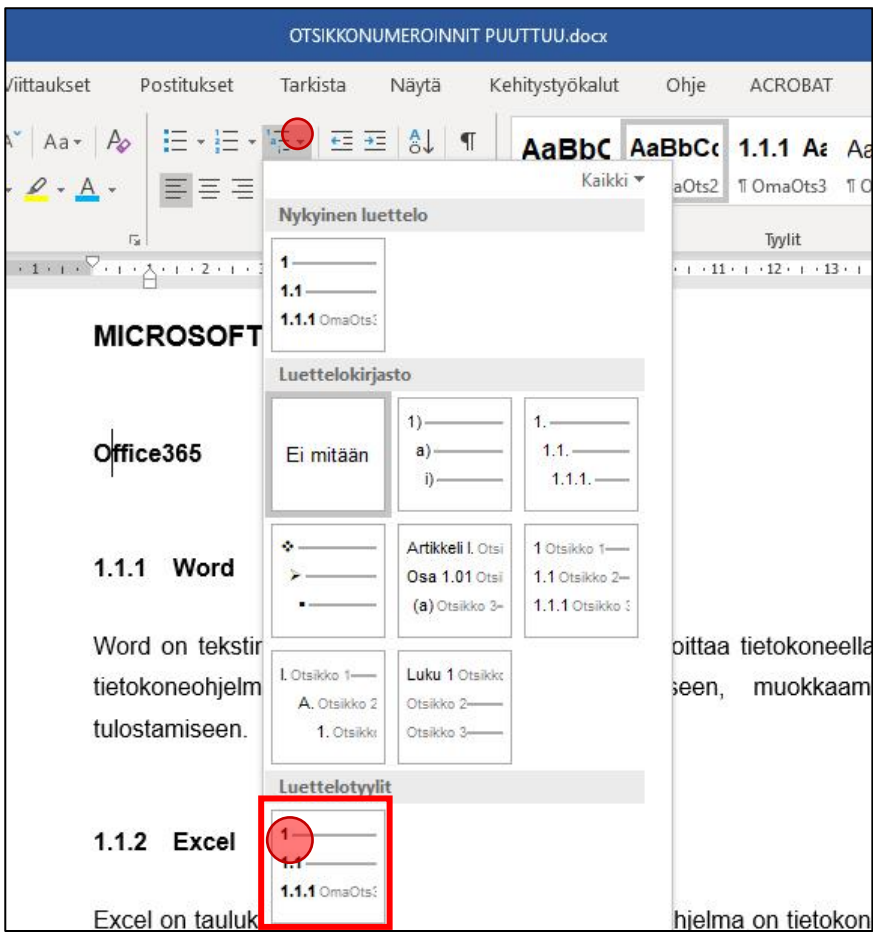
OTSIKKONUMEROINNIT PUUTTUU.docx

Viittaukset Postitukset Tarkista Näytä Kehitystyökalut Ohje ACROBAT

Aa AaBbC AaBbCc 1.1.1 Aa Aa

Kaikki

aOts2 ¶ OmaOts3 ¶ O

Tyylit

Nykyinen luettelo

1
1.1
1.1.1 OmaOts3

Luettelokirjasto

Ei mitään

1)
a)
i)

1.
1.1.
1.1.1.

Artikkeli I. Otsi
Osa 1.01 Otsi
(a) Otsikko 3

1 Otsikko 1
1.1 Otsikko 2
1.1.1 Otsikko 3

I. Otsikko 1
A. Otsikko 2
1. Otsikko

Luku 1 Otsikko
Otsikko 2
Otsikko 3

Luettelotyylit

1
1.1
1.1.1 OmaOts3

MICROSOFT

Office365

1.1.1 Word

Word on tekstin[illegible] oittaa tietokoneella tietokoneohjelm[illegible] seen, muokkaam tulostamiseen.

1.1.2 Excel

Excel on tauluk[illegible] hjelma on tietokon